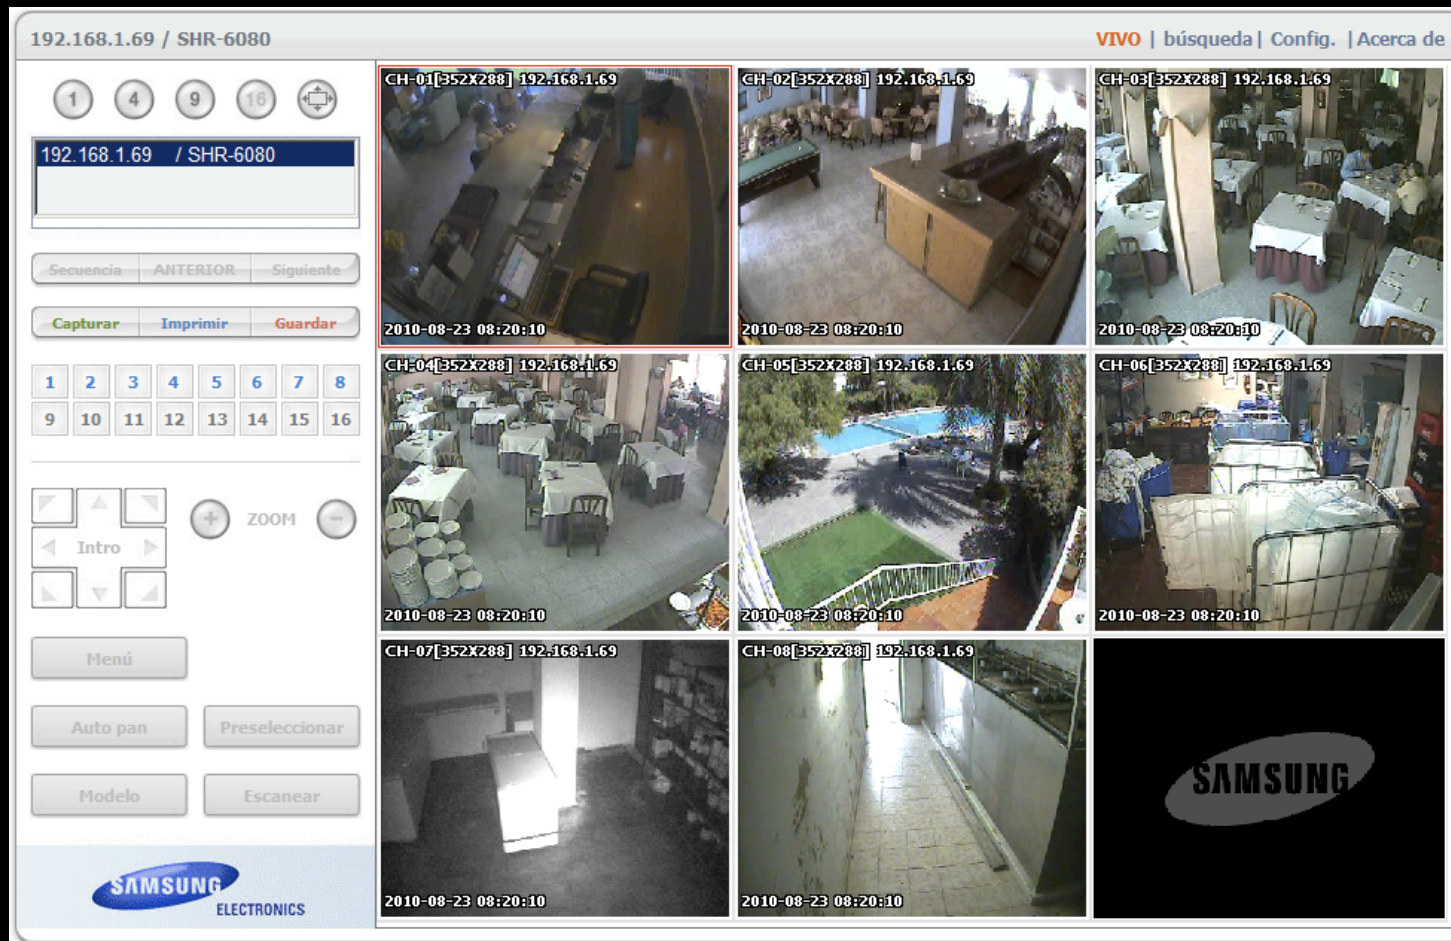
192.168.1.69 / SHR-6080

VIVO | búsqueda | Config. | Acerca de

1 4 9 16

192.168.1.69 / SHR-6080

Secuencia ANTERIOR Siguiente

Capturar Imprimir Guardar

| 1 | 2 | 3 | 4 | 5 | 6 | 7 | 8 |
|---|---|---|---|---|---|---|---|
| 9 | 10 | 11 | 12 | 13 | 14 | 15 | 16 |

ZOOM

Intro

Menú

Auto pan Preseleccionar

Modelo Escanear

SAMSUNG ELECTRONICS

CH-01[352X288] 192.168.1.69
2010-08-23 08:20:10

CH-02[352X288] 192.168.1.69
2010-08-23 08:20:10

CH-03[352X288] 192.168.1.69
2010-08-23 08:20:10

CH-04[352X288] 192.168.1.69
2010-08-23 08:20:10

CH-05[352X288] 192.168.1.69
2010-08-23 08:20:10

CH-06[352X288] 192.168.1.69
2010-08-23 08:20:10

CH-07[352X288] 192.168.1.69
2010-08-23 08:20:10

CH-08[352X288] 192.168.1.69
2010-08-23 08:20:10

SAMSUNG